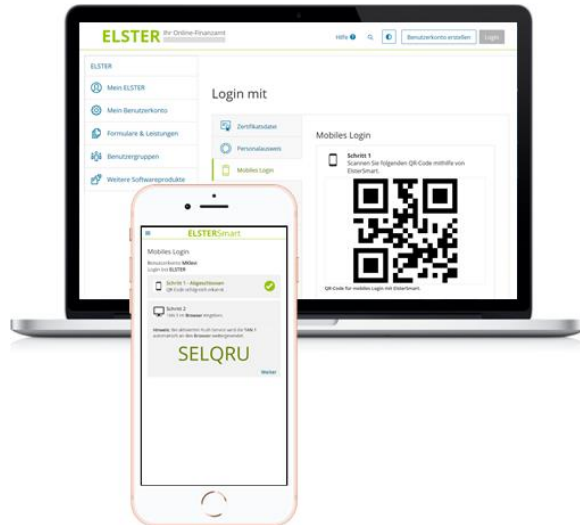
ELSTER Ihr Online-Finanzamt

Hilfe ? Benutzerkonto erstellen Login

ELSTER

Mein ELSTER

Mein Benutzerkonto

Formulare & Leistungen

Benutzergruppen

Weitere Softwareprodukte

Login mit

Zertifikatsdatei

Personalausweis

Mobiles Login

Mobiles Login

Schritt 1
Scannen Sie folgenden QR-Code mithilfe von ElsterSmart.

QR-Code für mobiles Login mit ElsterSmart.

ELSTERSmart

Mobiles Login

Benutzerkonto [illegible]
Login bei ELSTER

Schritt 1 - Abgeschlossen
QR-Code erfolgreich erkannt

Schritt 2
TAN 1 im Browser eingeben.

Hinweis: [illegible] TAN 1 automatisch an den Browser weitergereicht.

SELQRU

Weiter